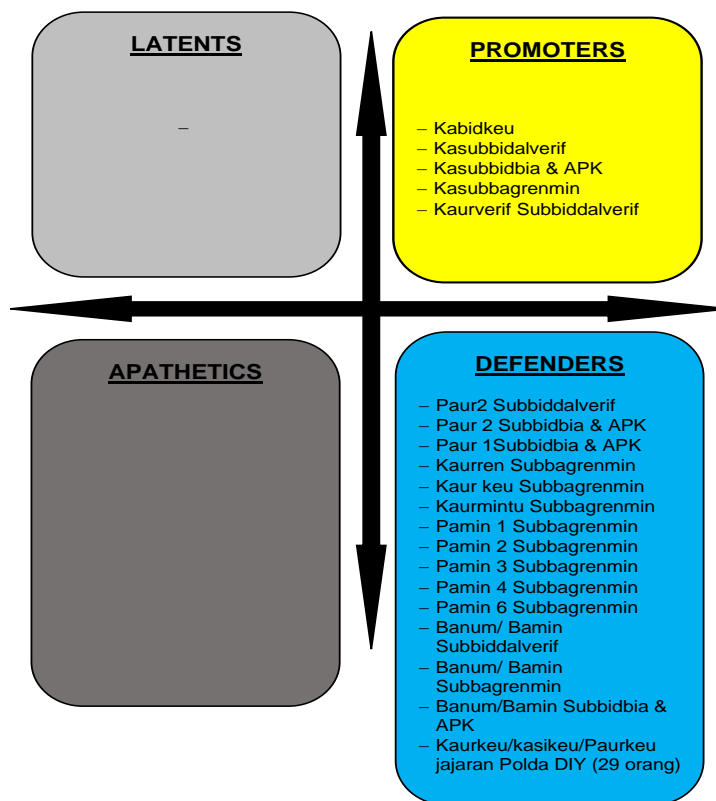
LATENTS

–

PROMOTERS

– Kabidkeu
– Kasubbidalverif
– Kasubbidbia & APK
– Kasubbagrenmin
– Kaurverif Subbiddalverif

APATHETICS

DEFENDERS

– Paur2 Subbiddalverif
– Paur 2 Subbidbia & APK
– Paur 1Subbidbia & APK
– Kaurren Subbagrenmin
– Kaur keu Subbagrenmin
– Kaurmintu Subbagrenmin
– Pamin 1 Subbagrenmin
– Pamin 2 Subbagrenmin
– Pamin 3 Subbagrenmin
– Pamin 4 Subbagrenmin
– Pamin 6 Subbagrenmin
– Banum/ Bamin Subbiddalverif
– Banum/ Bamin Subbagrenmin
– Banum/Bamin Subbidbia & APK
– Kaurkeu/kasikeu/Paurkeu jajaran Polda DIY (29 orang)